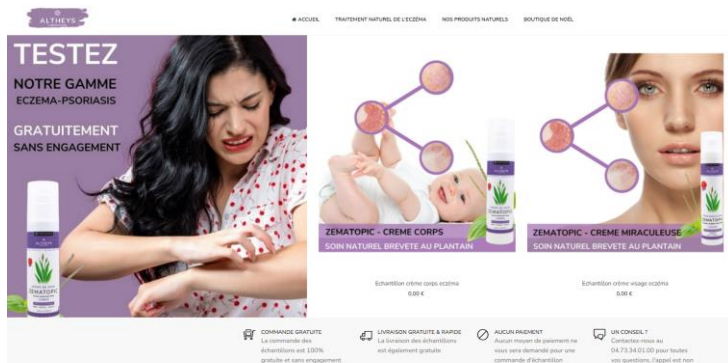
ALTHEYS

ACCUEIL TRAITEMENT NATUREL DE L'ECZÉMA NOS PRODUITS NATURELS BOUTIQUE DE NOËL

TESTEZ
NOTRE GAMME
ECZEMA-PSORIASIS
GRATUITEMENT
SANS ENGAGEMENT

ZEMATOPIC

ZEMATOPIC - CREME CORPS
SOIN NATUREL BREVETE AU PLANTAIN

Echantillon crème corps eczéma
0,00 €

ZEMATOPIC - CREME MIRACULEUSE
SOIN NATUREL BREVETE AU PLANTAIN

Echantillon crème visage eczéma
0,00 €

COMMANDE GRATUITE
La commande des échantillons est 100% gratuite et sans engagement

LIVRAISON GRATUITE & RAPIDE
La livraison des échantillons est également gratuite

AUCUN PAIEMENT
Aucun moyen de paiement ne vous sera demandé pour une commande d'échantillon

UN CONSEIL ?
Contactez-nous au 04.73.34.01.00 pour toutes vos questions, l'appel est non